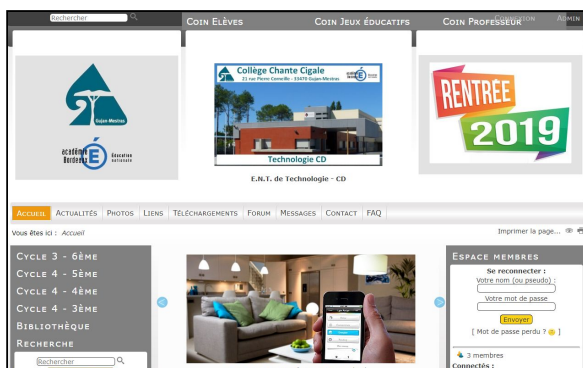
Rechercher

Coin Elèves Coin Jeux éducatifs Coin Professeur Connexion Admin

Gujan-Mestras

académie Bordeaux Éducation nationale

Collège Chante Cigale
21 rue Pierre Corneille - 33470 Gujan-Mestras

Technologie CD

E.N.T. de Technologie - CD

RENTRÉE 2019

Accueil Actualités Photos Liens Téléchargements Forum Messages Contact FAQ

Vous êtes ici : Accueil

Imprimer la page...

Cycle 3 - 6ème
Cycle 4 - 5ème
Cycle 4 - 4ème
Cycle 4 - 3ème
Bibliothèque
Recherche

Rechercher

Espace membres

Se reconnecter :
Votre nom (ou pseudo) :
Votre mot de passe
Envoyer
[ Mot de passe perdu ? ]

3 membres
Connectés :